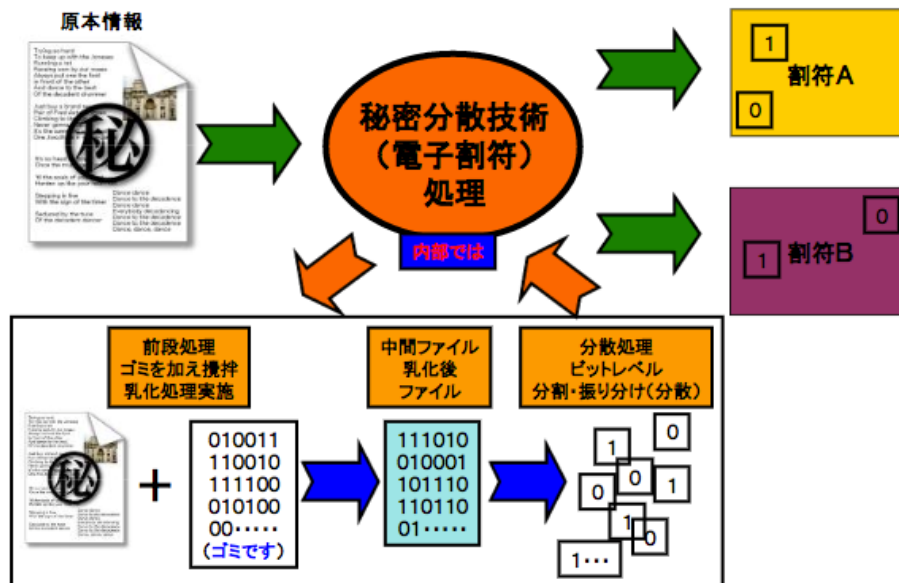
原本情報

秘

秘密分散技術
（電子割符）
処理

内部では

1
割符A
0

0
1 割符B

前段処理
ゴミを加え攪拌
乳化処理実施

中間ファイル
乳化後
ファイル

分散処理
ビットレベル
分割・振り分け（分散）

秘

+

010011
110010
111100
010100
00・・・・・
（ゴミです）

111010
010001
101110
110110
01・・・・・

1 0
0 0 1
1 0
1・・・